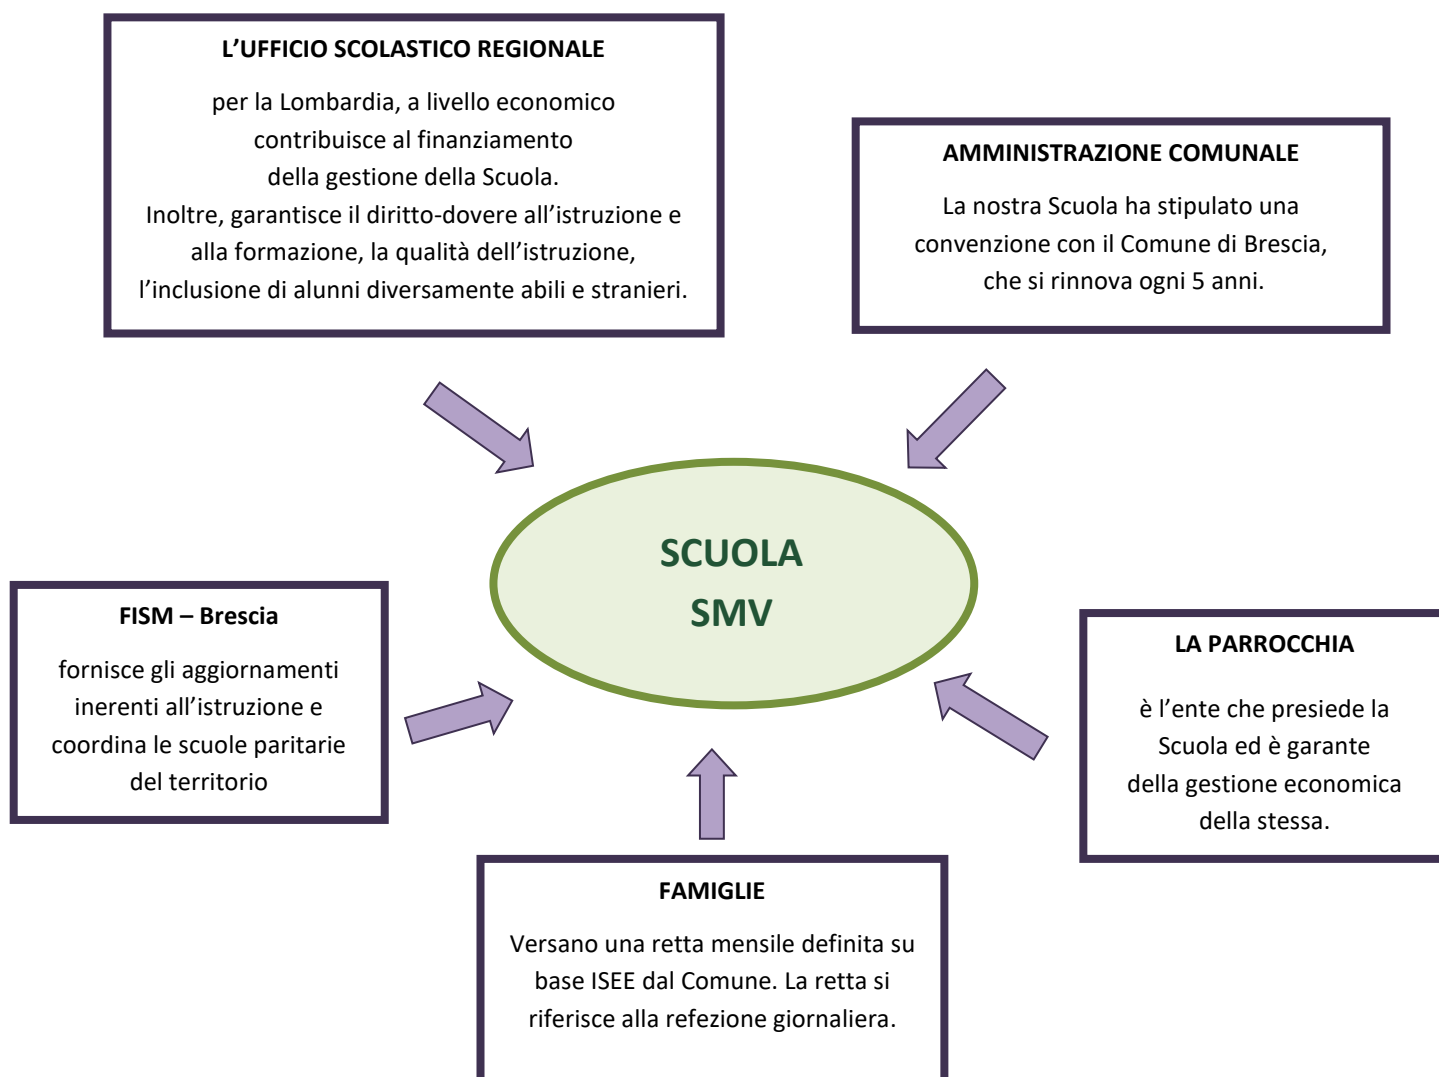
L’UFFICIO SCOLASTICO REGIONALE

per la Lombardia, a livello economico contribuisce al finanziamento della gestione della Scuola.
Inoltre, garantisce il diritto-dovere all’istruzione e alla formazione, la qualità dell’istruzione, l’inclusione di alunni diversamente abili e stranieri.

AMMINISTRAZIONE COMUNALE

La nostra Scuola ha stipulato una convenzione con il Comune di Brescia, che si rinnova ogni 5 anni.

SCUOLA SMV

FISM – Brescia

fornisce gli aggiornamenti inerenti all’istruzione e coordina le scuole paritarie del territorio

LA PARROCCHIA

è l’ente che presiede la Scuola ed è garante della gestione economica della stessa.

FAMIGLIE

Versano una retta mensile definita su base ISEE dal Comune. La retta si riferisce alla refezione giornaliera.